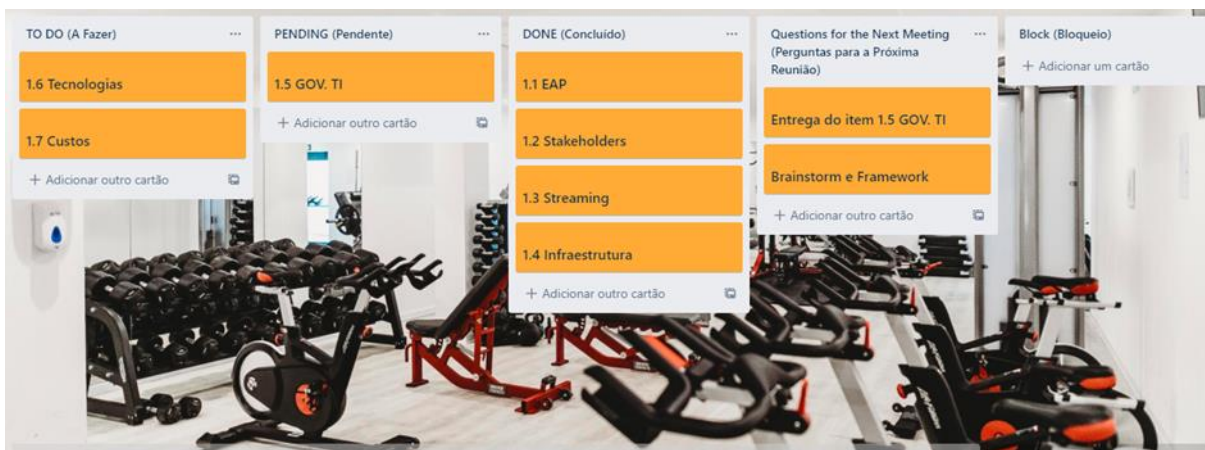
TO DO (A Fazer) ...

1.6 Tecnologias

1.7 Custos

+ Adicionar outro cartão

PENDING (Pendente) ...

1.5 GOV. TI

+ Adicionar outro cartão

DONE (Concluído) ...

1.1 EAP

1.2 Stakeholders

1.3 Streaming

1.4 Infraestrutura

+ Adicionar outro cartão

Questions for the Next Meeting (Perguntas para a Próxima Reunião) ...

Entrega do item 1.5 GOV. TI

Brainstorm e Framework

+ Adicionar outro cartão

Block (Bloqueio)

+ Adicionar um cartão